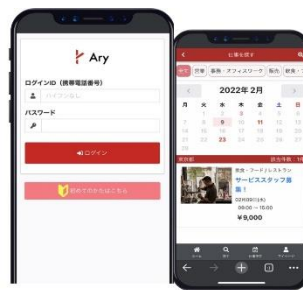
Ary

ログインID（携帯電話番号）

ハイフンなし

パスワード

ログイン

初めての方はこちら

仕事を探す

すべて　児童　事務・オフィスワーク　販売　軽作業

2022年 2月

| 月 | 火 | 水 | 木 | 金 | 土 |
|---|---|---|---|---|---|
| 1 | 2 | 3 | 4 | 5 | 6 |
| 7 | 8 | 9 | 10 | 11 | 12 |
| 14 | 15 | 16 | 17 | 18 | 19 |
| 21 | 22 | 23 | 24 | 25 | 26 |

飲食・フードレストラン

サービススタッフ募集！

¥9,000